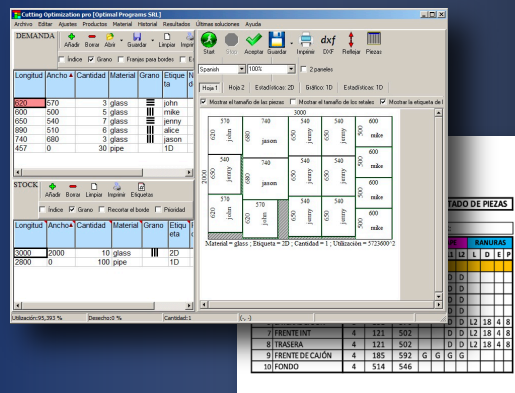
Cutting Optimization pro [Optimal Programs SRL]

Archivo Editar Ajustes Productos Material Historial Resultados Últimas soluciones Ayuda

DEMANDA

Añadir Borrar Abrir Guardar Limpiar Impri

Indice Grano Franjas para bordes

| Longitud | Ancho | Cantidad | Material | Grano | Etiqueta |
|---|---|---|---|---|---|
| 620 | 570 | 3 | glass | | john |
| 600 | 500 | 5 | glass | | mike |
| 650 | 540 | 7 | glass | | jenny |
| 890 | 510 | 6 | glass | | alice |
| 740 | 680 | 3 | glass | | jason |
| 457 | 0 | 30 | pipe | | 1D |

STOCK

Añadir Borrar Limpiar Imprimir Etiquetas

Indice Grano Recortar el borde Prioridad

| Longitud | Ancho | Cantidad | Material | Grano | Etiqueta |
|---|---|---|---|---|---|
| 3000 | 2000 | 10 | glass | | 2D |
| 2800 | 0 | 100 | pipe | | 1D |

Start Stop Aceptar Guardar Imprimir DXF Rellenar Piezas

Spanish 100% 2 paneles

Hoja 1 Hoja 2 Estadísticas: 2D Estadísticas: 1D Gráfico: 1D Estadísticas: 1D

Mostrar el tamaño de las piezas Mostrar el tamaño de los retales Mostrar la etiqueta de l

3000
2000
570 620 john
740 680 jason
540 650 jenny
540 650 jenny
500 600 mike
600 500 mike
540 650 jenny
740 680 jason
540 650 jenny
500 600 mike
570 620 john
570 620 john
740 680 jason
600 500 mike
600 500 mike

Material = glass ; Etiqueta = 2D ; Cantidad = 1 ; Utilización = 5723600^2

Utilización:95,393 % Desecho:0 % Cantidad:1

TADO DE PIEZAS

RANURAS
L1 L2 L D E P

| 7 | FRENTE INT | 4 | 121 | 502 | | | D | D | L2 | 18 | 4 | 8 |
|---|---|---|---|---|---|---|---|---|---|---|---|---|
| 8 | TRASERA | 4 | 121 | 502 | | | D | D | L2 | 18 | 4 | 8 |
| 9 | FRENTE DE CAJÓN | 4 | 185 | 592 | G | G | G | G | | | | |
| 10 | FONDO | 4 | 514 | 546 | | | | | | | | |